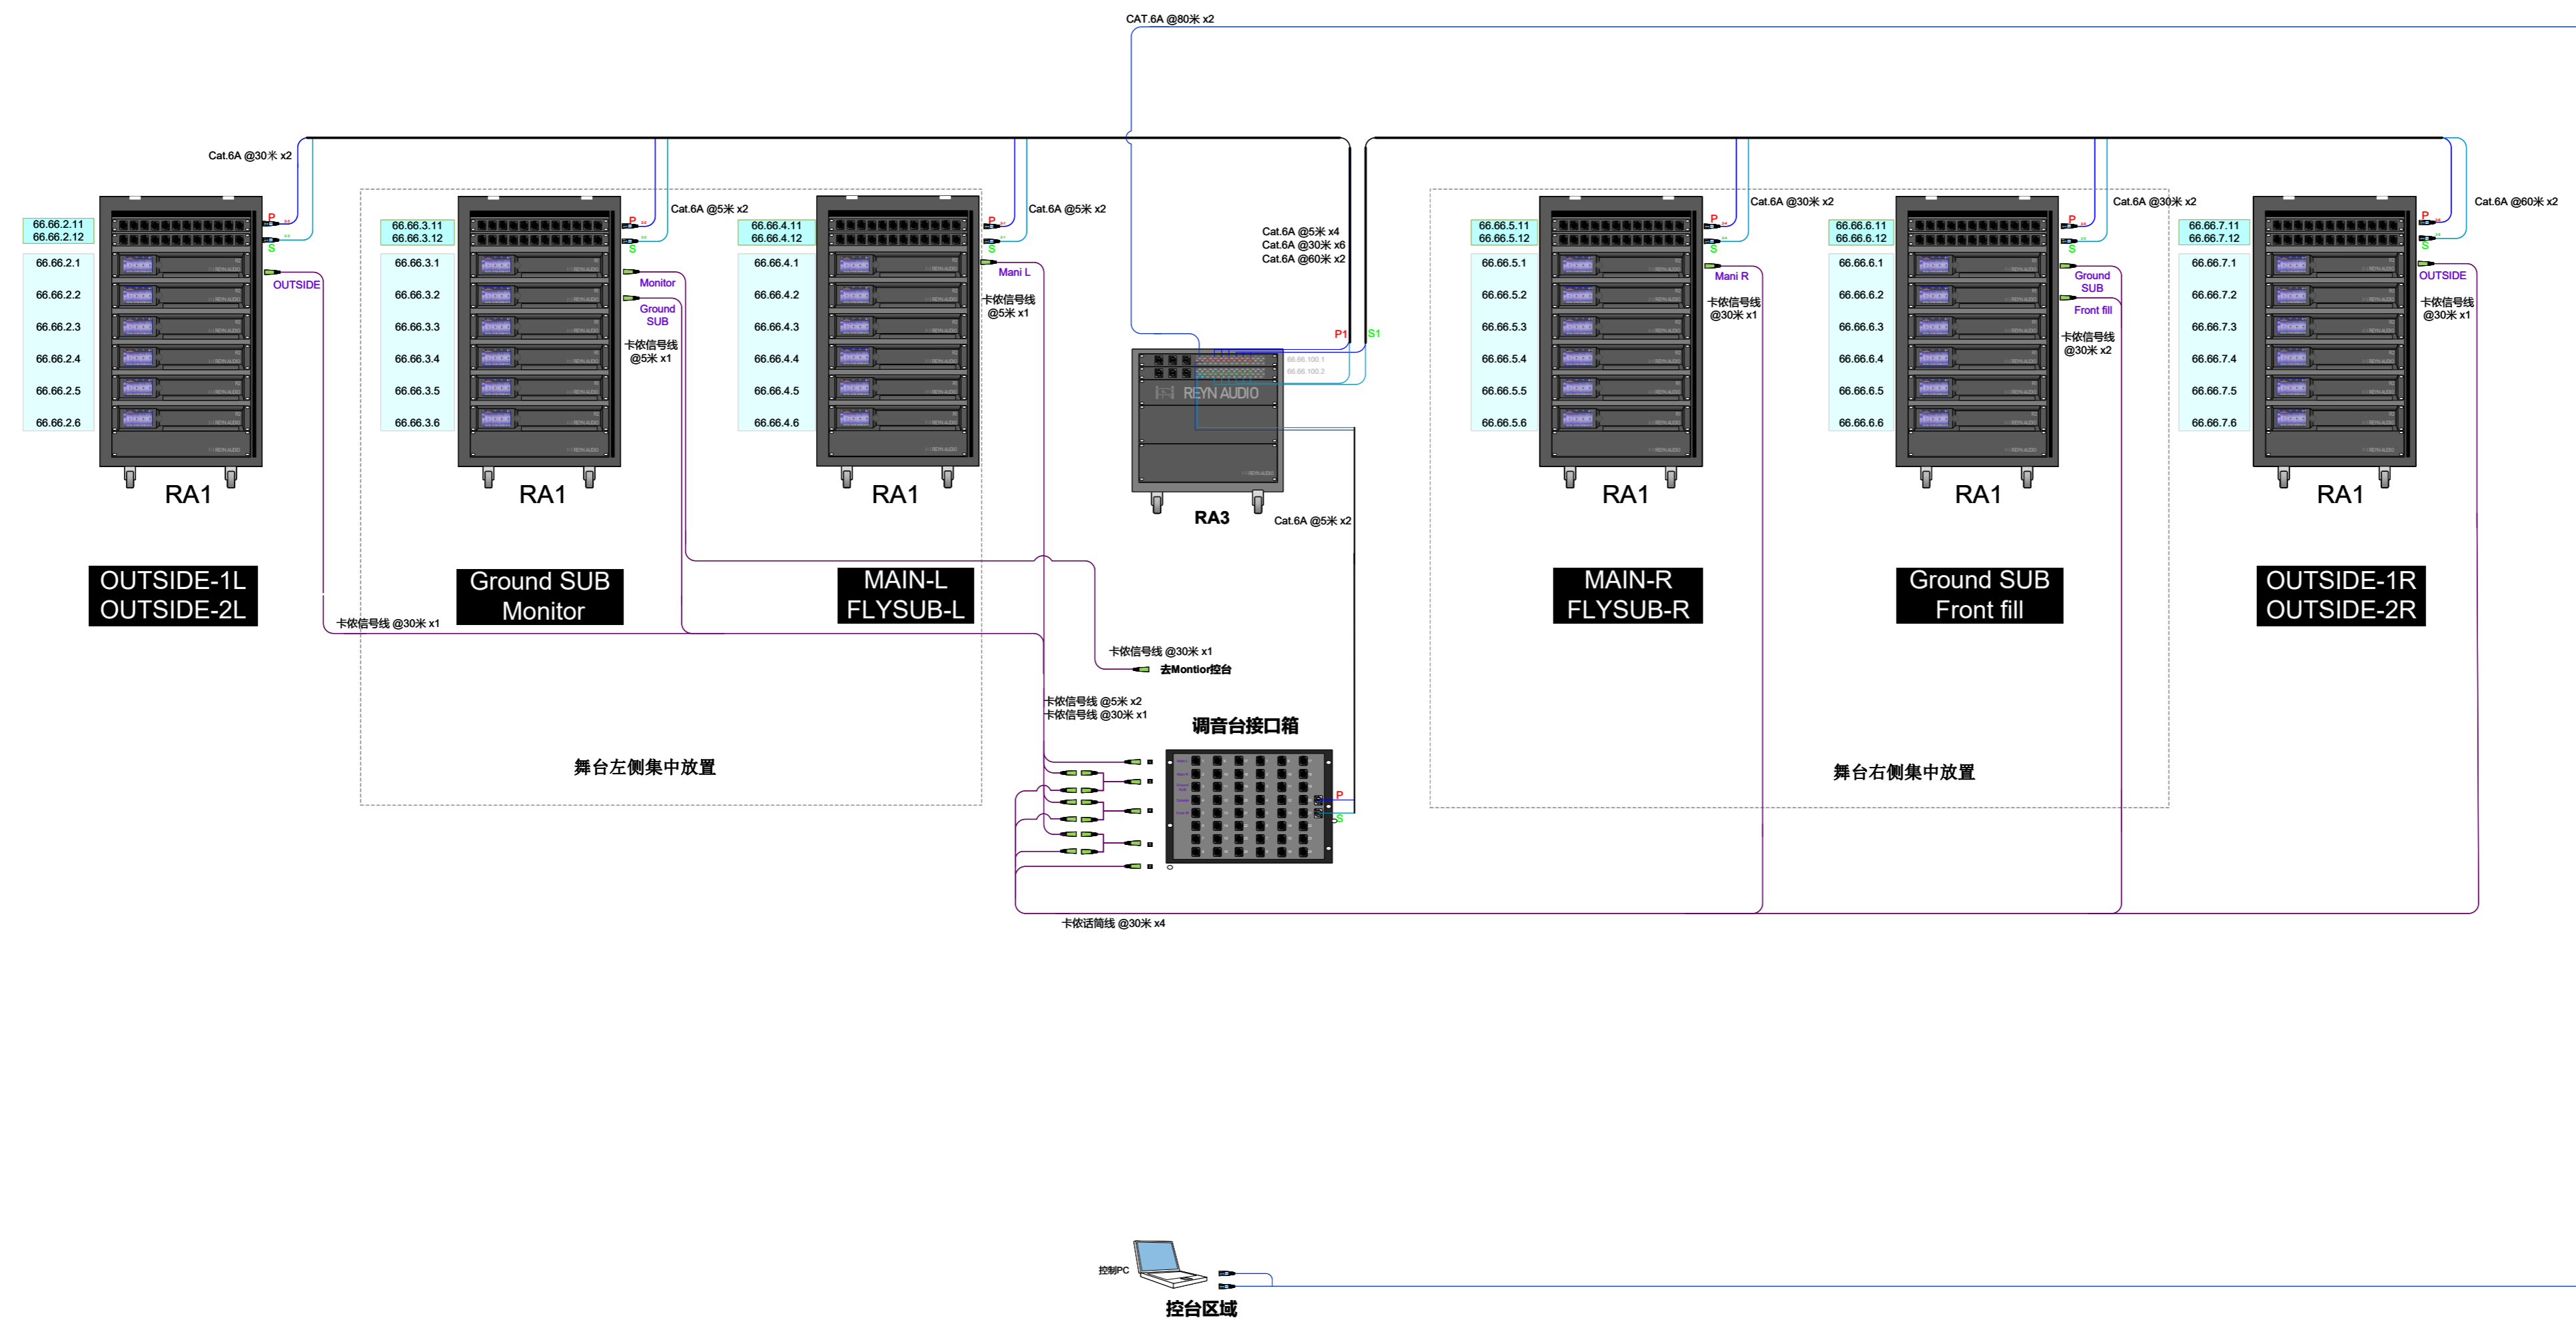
CAT.6A @80米 x2

Cat.6A @30米 x2

66.66.2.11
66.66.2.12
66.66.2.1
66.66.2.2
66.66.2.3
66.66.2.4
66.66.2.5
66.66.2.6

P
S
OUTSIDE

RA1

OUTSIDE-1L
OUTSIDE-2L

卡侬信号线 @30米 x1

66.66.3.11
66.66.3.12
66.66.3.1
66.66.3.2
66.66.3.3
66.66.3.4
66.66.3.5
66.66.3.6

P
S
Cat.6A @5米 x2
Monitor
Ground SUB
卡侬信号线 @5米 x1

RA1

Ground SUB
Monitor

66.66.4.11
66.66.4.12
66.66.4.1
66.66.4.2
66.66.4.3
66.66.4.4
66.66.4.5
66.66.4.6

P
S
Cat.6A @5米 x2
Mani L
卡侬信号线 @5米 x1

RA1

MAIN-L
FLYSUB-L

Cat.6A @5米 x4
Cat.6A @30米 x6
Cat.6A @60米 x2

P1
S1

REYN AUDIO

RA3

Cat.6A @5米 x2

卡侬信号线 @30米 x1
去Montior控台

卡侬信号线 @5米 x2
卡侬信号线 @30米 x1

调音台接口箱

P
S

舞台左侧集中放置

卡侬话筒线 @30米 x4

66.66.5.11
66.66.5.12
66.66.5.1
66.66.5.2
66.66.5.3
66.66.5.4
66.66.5.5
66.66.5.6

P
S
Cat.6A @30米 x2
Mani R
卡侬信号线 @30米 x1

RA1

MAIN-R
FLYSUB-R

66.66.6.11
66.66.6.12
66.66.6.1
66.66.6.2
66.66.6.3
66.66.6.4
66.66.6.5
66.66.6.6

P
S
Cat.6A @30米 x2
Ground SUB
Front fill
卡侬信号线 @30米 x2

RA1

Ground SUB
Front fill

66.66.7.11
66.66.7.12
66.66.7.1
66.66.7.2
66.66.7.3
66.66.7.4
66.66.7.5
66.66.7.6

P
S
Cat.6A @60米 x2
OUTSIDE
卡侬信号线 @30米 x1

RA1

OUTSIDE-1R
OUTSIDE-2R

舞台右侧集中放置

控制PC
控台区域